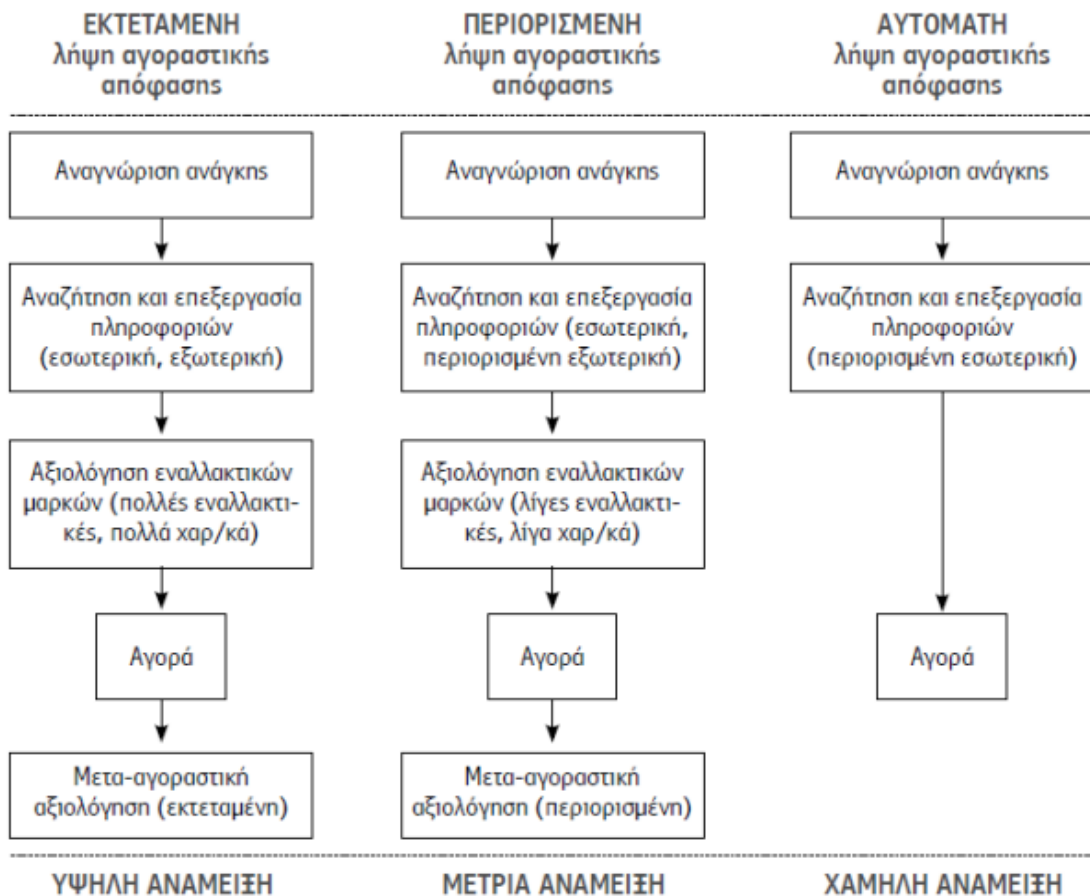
ΕΚΤΕΤΑΜΕΝΗ
λήψη αγοραστικής απόφασης

ΠΕΡΙΟΡΙΣΜΕΝΗ
λήψη αγοραστικής απόφασης

ΑΥΤΟΜΑΤΗ
λήψη αγοραστικής απόφασης

Αναγνώριση ανάγκης

Αναζήτηση και επεξεργασία πληροφοριών (εσωτερική, εξωτερική)

Αξιολόγηση εναλλακτικών μαρκών (πολλές εναλλακτικές, πολλά χαρ/κά)

Αγορά

Μετα-αγοραστική αξιολόγηση (εκτεταμένη)

Αναγνώριση ανάγκης

Αναζήτηση και επεξεργασία πληροφοριών (εσωτερική, περιορισμένη εξωτερική)

Αξιολόγηση εναλλακτικών μαρκών (λίγες εναλλακτικές, λίγα χαρ/κά)

Αγορά

Μετα-αγοραστική αξιολόγηση (περιορισμένη)

Αναγνώριση ανάγκης

Αναζήτηση και επεξεργασία πληροφοριών (περιορισμένη εσωτερική)

Αγορά

ΥΨΗΛΗ ΑΝΑΜΕΙΞΗ

ΜΕΤΡΙΑ ΑΝΑΜΕΙΞΗ

ΧΑΜΗΛΗ ΑΝΑΜΕΙΞΗ